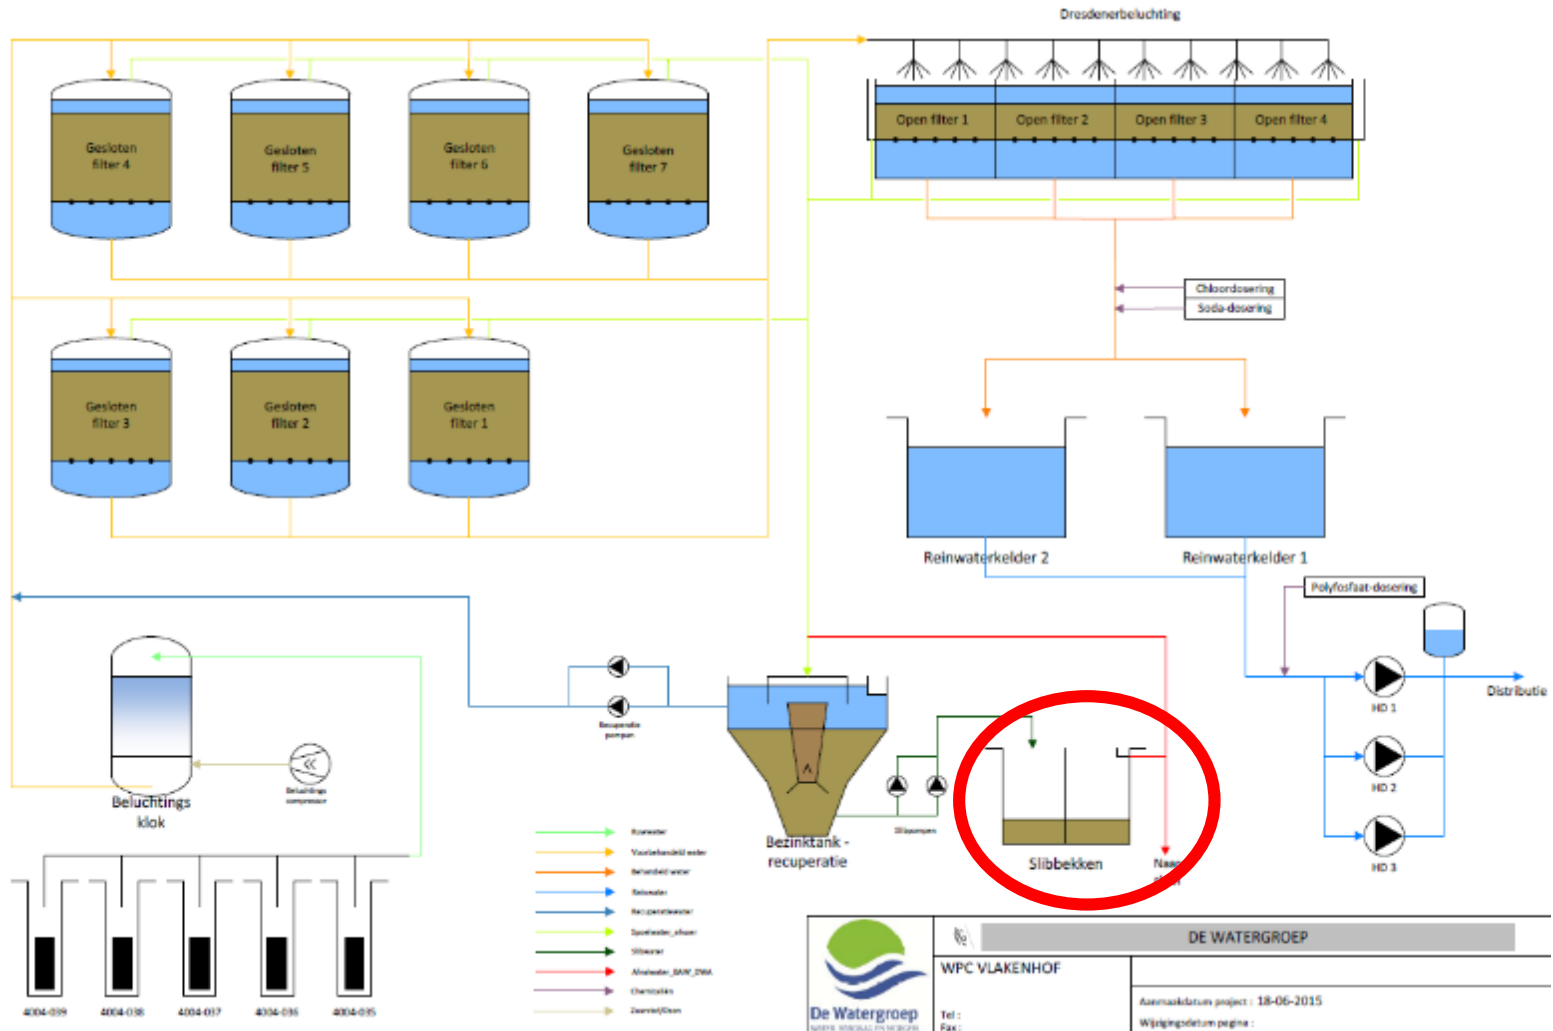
Dresdenerbeluchting

Gesloten filter 4

Gesloten filter 5

Gesloten filter 6

Gesloten filter 7

Open filter 1

Open filter 2

Open filter 3

Open filter 4

Chloordosering

Soda-dosering

Gesloten filter 3

Gesloten filter 2

Gesloten filter 1

Reinwaterkelder 2

Reinwaterkelder 1

Polyfosfaat-dosering

Distributie

HD 1

HD 2

HD 3

Recuperatie pompen

Beluchtings klok

Beluchtings compressor

Bezinktank - recuperatie

Slibpompen

Slibbekken

Naar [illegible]

Ruwwater

Voorbehandeld water

Behandeld water

Reinwater

Recuperatiewater

Spoelwater_afvoer

Slibwater

Afvalwater_RAW_DWA

Chemicaliën

Zuurstof/Lucht

4004-039

4004-038

4004-037

4004-036

4004-035

DE WATERGROEP

WPC VLAKENHOF

De Watergroep

Tel :

Fax :

Aanmaakdatum project : 18-06-2015

Wijzigingsdatum pagina :